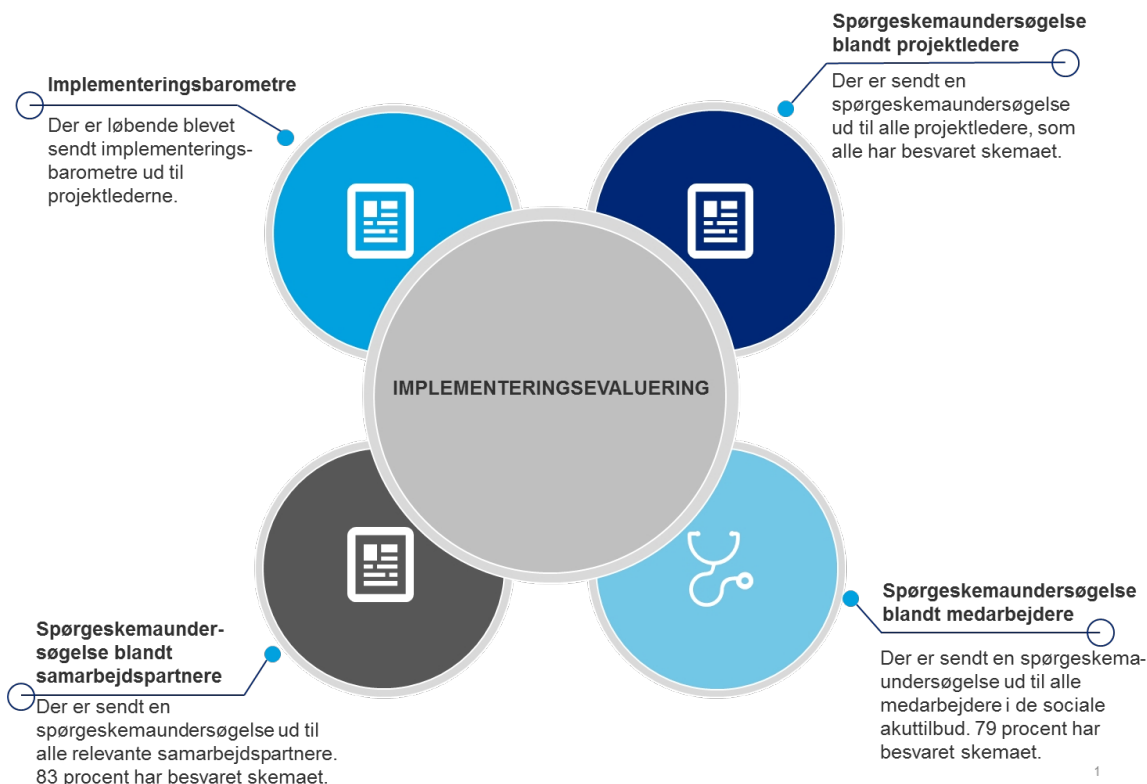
Implementeringsbarometre

Der er løbende blevet sendt implementeringsbarometre ud til projektlederne.

Spørgeskemaundersøgelse blandt projektledere

Der er sendt en spørgeskemaundersøgelse ud til alle projektledere, som alle har besvaret skemaet.

IMPLEMENTERINGSEVALUERING

Spørgeskemaundersøgelse blandt samarbejdspartnere

Der er sendt en spørgeskemaundersøgelse ud til alle relevante samarbejdspartnere. 83 procent har besvaret skemaet.

Spørgeskemaundersøgelse blandt medarbejdere

Der er sendt en spørgeskemaundersøgelse ud til alle medarbejdere i de sociale akuttilbud. 79 procent har besvaret skemaet.

1